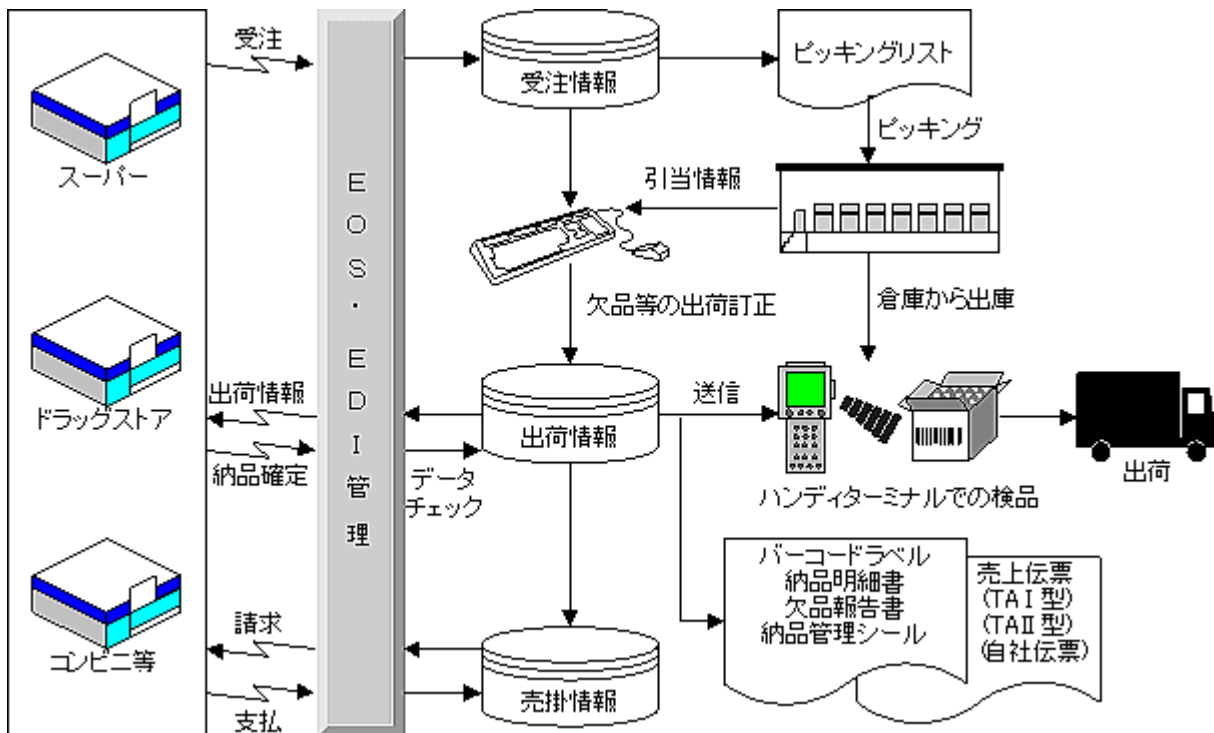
受注

スーパー

ドラッグストア

コンビニ等

出荷情報

納品確定

請求

支払

EOS・EDI管理

受注情報

ピッキングリスト

ピッキング

引当情報

欠品等の出荷訂正

倉庫から出庫

出荷情報

送信

データチェック

ハンディターミナルでの検品

出荷

売掛情報

バーコードラベル
納品明細書
欠品報告書
納品管理シール

売上伝票
(TAI 型)
(TAII 型)
(自社伝票)